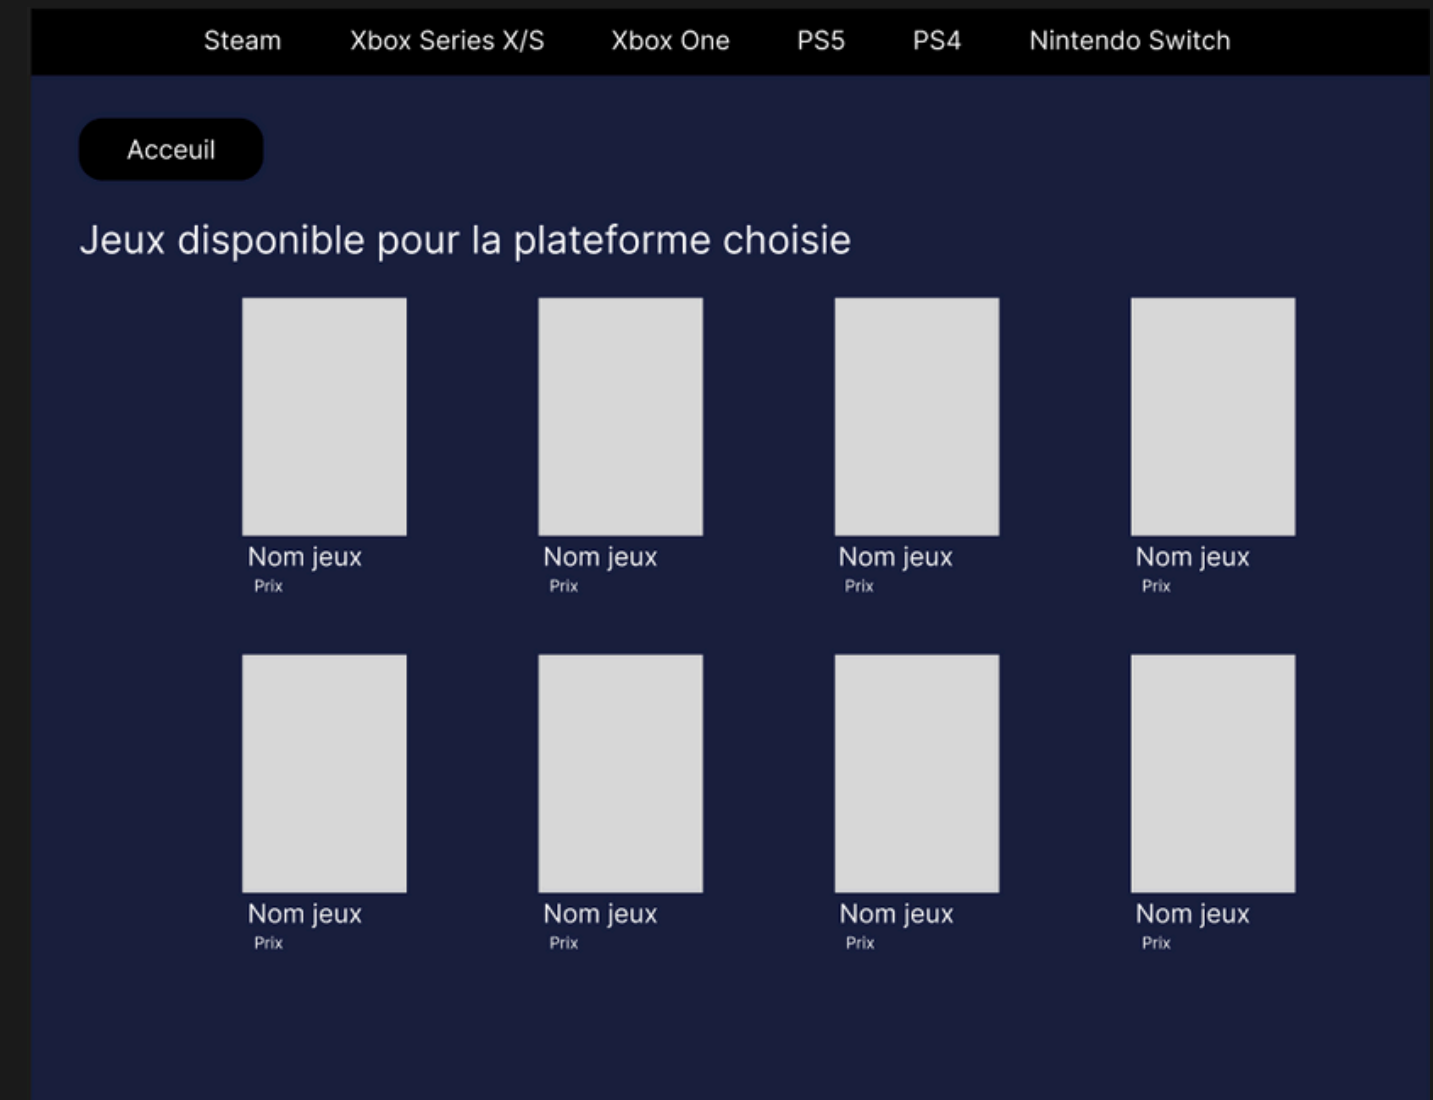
Steam Xbox Series X/S Xbox One PS5 PS4 Nintendo Switch

Acceuil

Jeux disponible pour la plateforme choisie

Nom jeux
Prix

Nom jeux
Prix

Nom jeux
Prix

Nom jeux
Prix

Nom jeux
Prix

Nom jeux
Prix

Nom jeux
Prix

Nom jeux
Prix